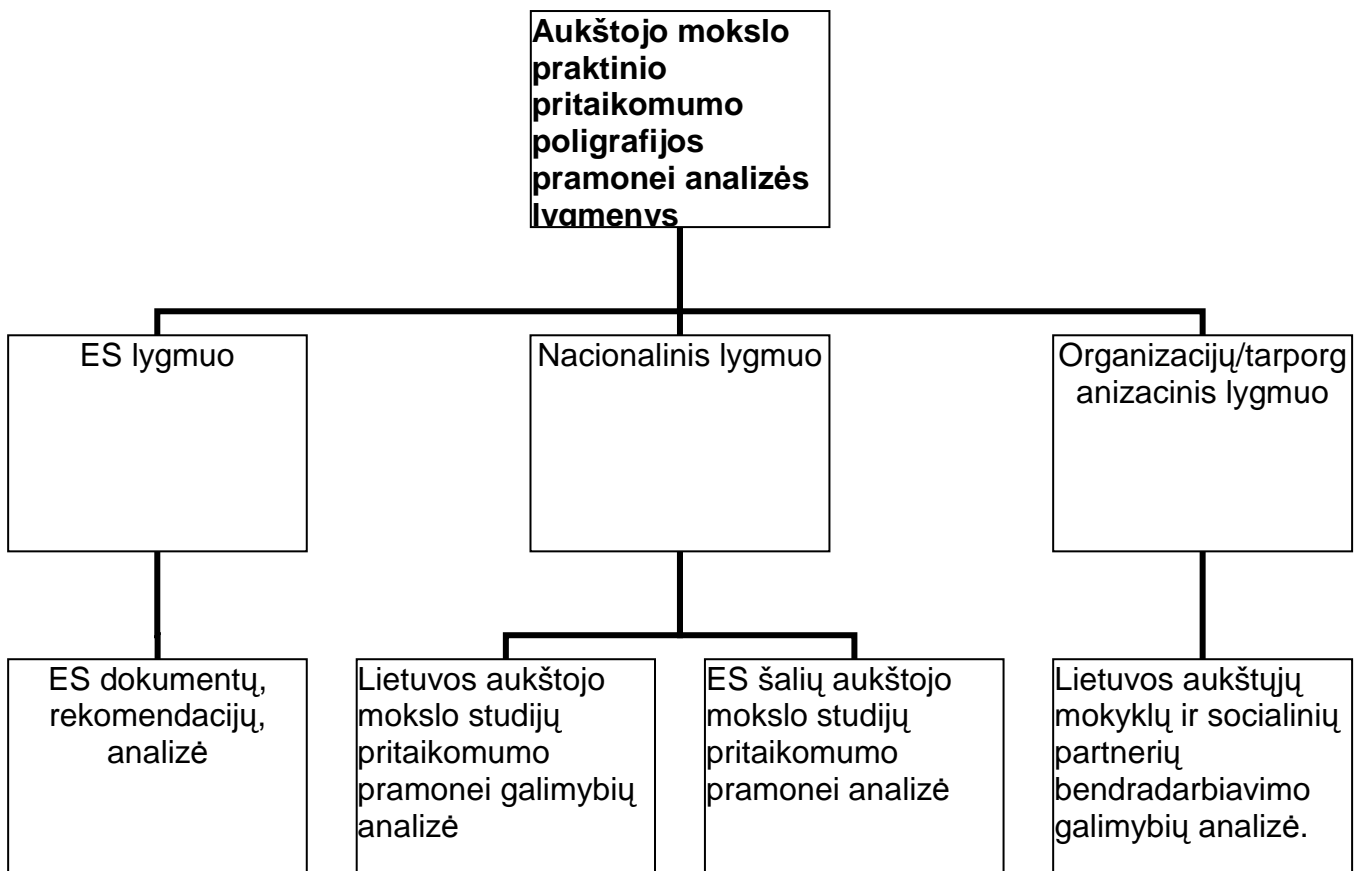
Aukštojo mokslo praktinio pritaikomumo poligrafijos pramonei analizės lygmenys

ES lygmuo

Nacionalinis lygmuo

Organizacijų/tarporganizacinis lygmuo

ES dokumentų, rekomendacijų, analizė

Lietuvos aukštojo mokslo studijų pritaikomumo pramonei galimybių analizė

ES šalių aukštojo mokslo studijų pritaikomumo pramonei analizė

Lietuvos aukštųjų mokyklų ir socialinių partnerių bendradarbiavimo galimybių analizė.